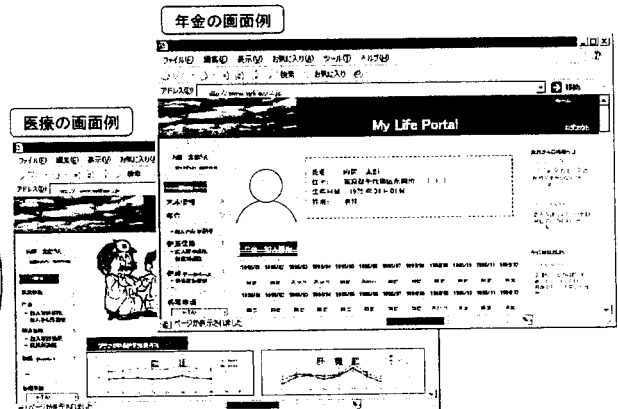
年金の画面例

ファイル(F) 編集(E) 表示(V) お気に入り(A) ツール(T) ヘルプ(H)

戻る 検索 お気に入り

アドレス(D)

移動

My Life Portal

ログアウト

氏名 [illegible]

住所 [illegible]

生年月日 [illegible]

性別 男性

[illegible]

ページが表示されました

医療の画面例

ファイル(F) 編集(E) 表示(V) お気に入り(A)

アドレス(D)

血圧

肝機能

ページが表示されました